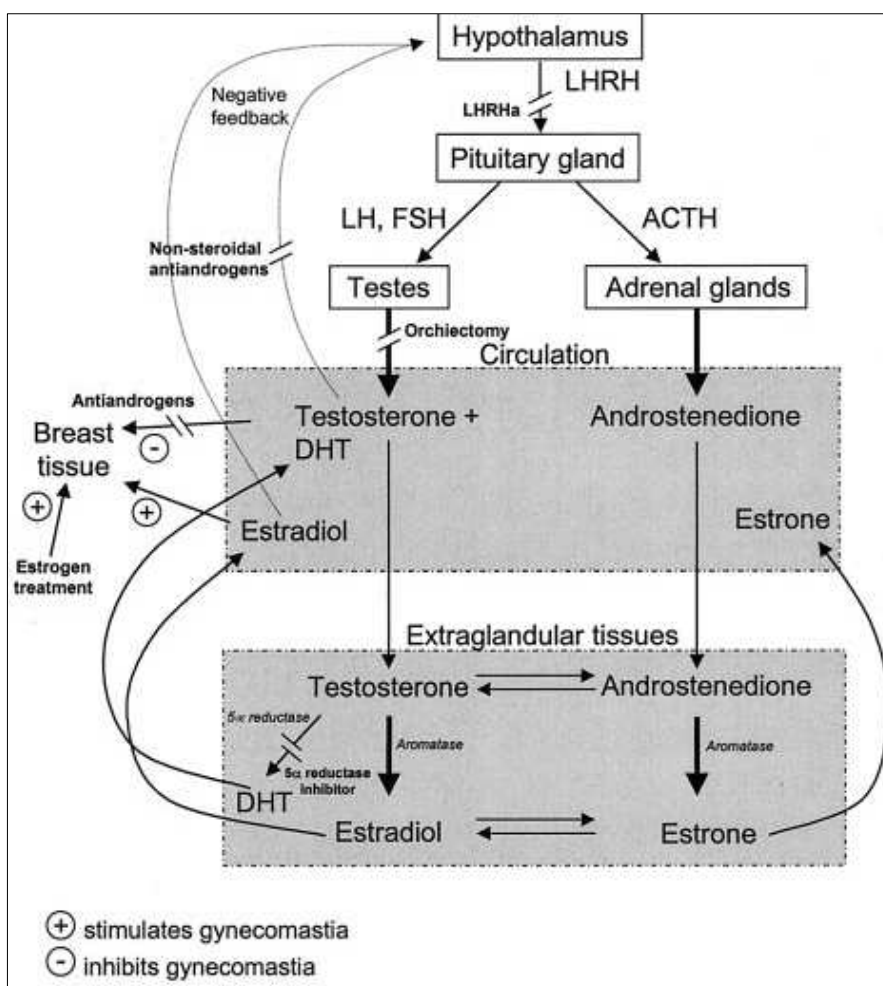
Hypothalamus

Negative feedback

LHRH

LHRHa

Pituitary gland

LH, FSH

ACTH

Non-steroidal antiandrogens

Testes

Adrenal glands

Orchiectomy

Circulation

Antiandrogens

Breast tissue

-

Testosterone + DHT

Androstenedione

+

+

Estradiol

Estrone

Estrogen treatment

Extraglandular tissues

Testosterone

Androstenedione

5α reductase

Aromatase

Aromatase

5α reductase inhibitor

DHT

Estradiol

Estrone

+ stimulates gynecomastia

- inhibits gynecomastia